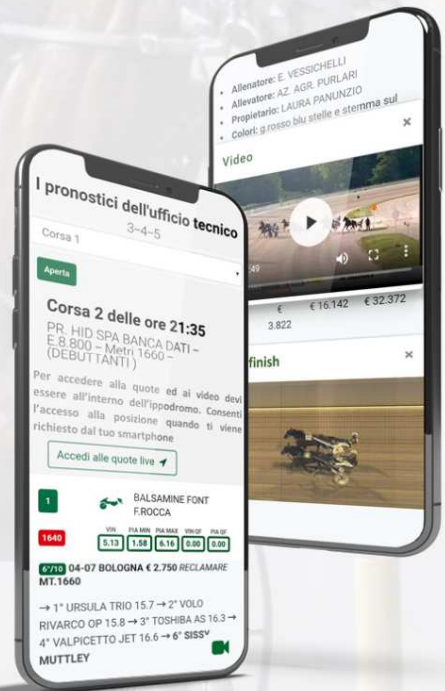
Allenatore: E. VESSICHELLI
Allevatore: AZ. AGR. PURLARI
Propietario: LAURA PANUNZIO
Colori: g rosso blu stelle e stemma sul

Video

49

€ € 16.142 € 32.372
3.822

finish

I pronostici dell'ufficio tecnico
3–4–5

Corsa 1

Aperta

Corsa 2 delle ore 21:35
PR. HID SPA BANCA DATI – E.8.800 – Metri 1660 – (DEBUTTANTI)

Per accedere alla quote ed ai video devi essere all'interno dell'ippodromo. Consenti l'accesso alla posizione quando ti viene richiesto dal tuo smartphone

Accedi alle quote live

1

BALSAMINE FONT
F.ROCCA

1640

| VIN | PIA MIN | PIA MAX | VIN QF | PIA QF |
|---|---|---|---|---|
| 5.13 | 1.58 | 6.16 | 0.00 | 0.00 |

6°/10 04-07 BOLOGNA € 2.750 RECLAMARE MT.1660

→ 1° URSULA TRIO 15.7 → 2° VOLO RIVARCO OP 15.8 → 3° TOSHIBA AS 16.3 → 4° VALPICETTO JET 16.6 → 6° SISSY MUTTLEY